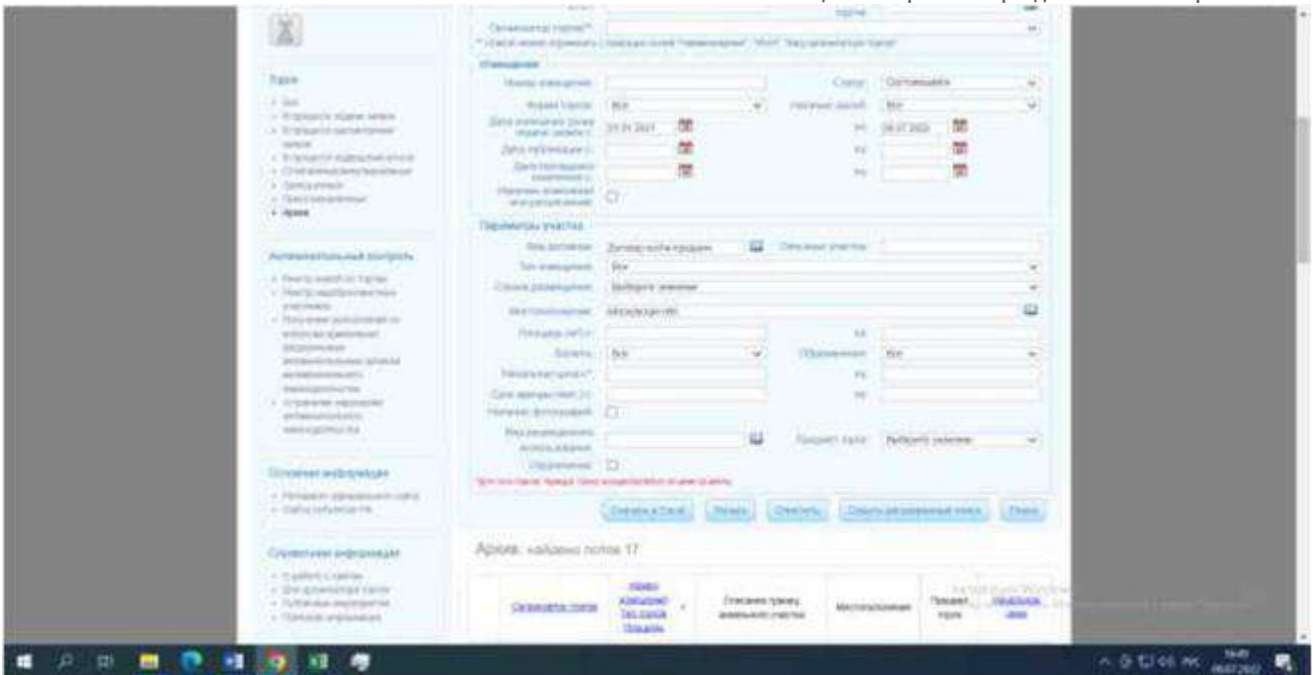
Организатор торгов*

Торги

Извещение

Параметры участка

Антимонопольный контроль

Основная информация

Справочная информация

Архив: найдено лотов 17

Описание границ земельного участка

Местоположение

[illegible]